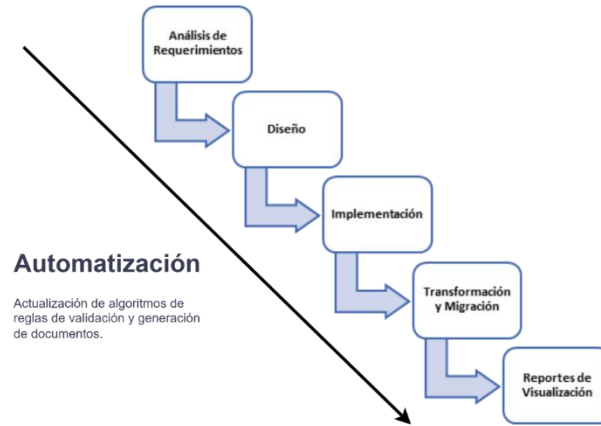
Análisis de Requerimientos

Diseño

Implementación

Transformación y Migración

Reportes de Visualización

Automatización

Actualización de algoritmos de reglas de validación y generación de documentos.